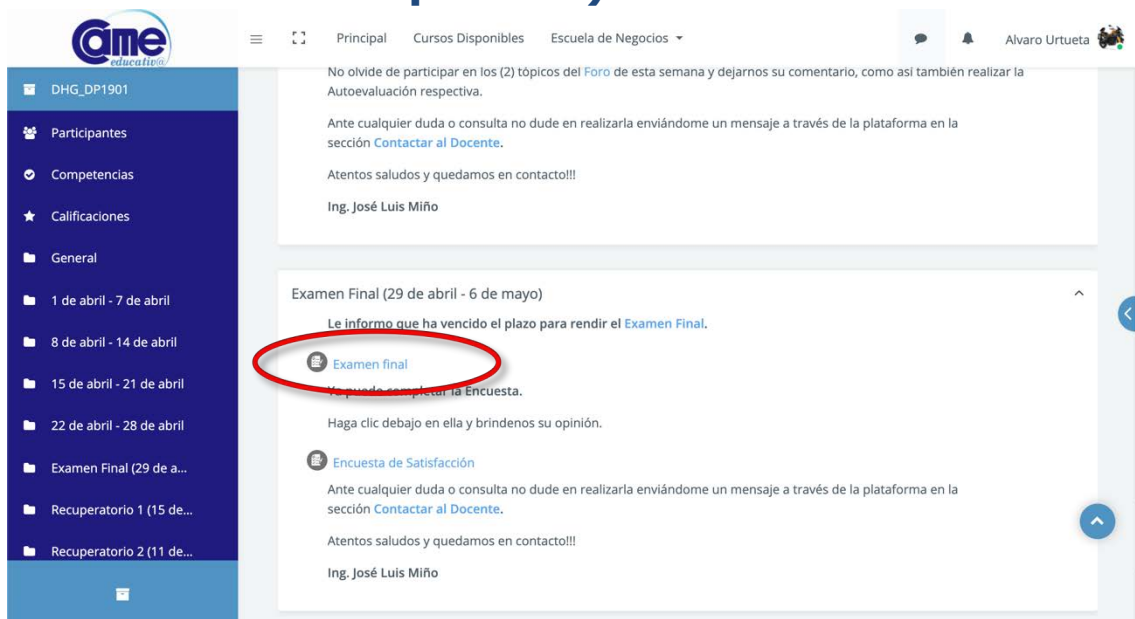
ame educativa

Principal Cursos Disponibles Escuela de Negocios Alvaro Urtueta

DHG_DP1901
Participantes
Competencias
Calificaciones
General
1 de abril - 7 de abril
8 de abril - 14 de abril
15 de abril - 21 de abril
22 de abril - 28 de abril
Examen Final (29 de a...
Recuperatorio 1 (15 de...
Recuperatorio 2 (11 de...

No olvide de participar en los (2) tópicos del Foro de esta semana y dejarnos su comentario, como así también realizar la Autoevaluación respectiva.

Ante cualquier duda o consulta no dude en realizarla enviándome un mensaje a través de la plataforma en la sección Contactar al Docente.

Atentos saludos y quedamos en contacto!!!

Ing. José Luis Miño

Examen Final (29 de abril - 6 de mayo)

Le informo que ha vencido el plazo para rendir el Examen Final.

Examen final

Ya puede completar la Encuesta.

Haga clic debajo en ella y brindenos su opinión.

Encuesta de Satisfacción

Ante cualquier duda o consulta no dude en realizarla enviándome un mensaje a través de la plataforma en la sección Contactar al Docente.

Atentos saludos y quedamos en contacto!!!

Ing. José Luis Miño